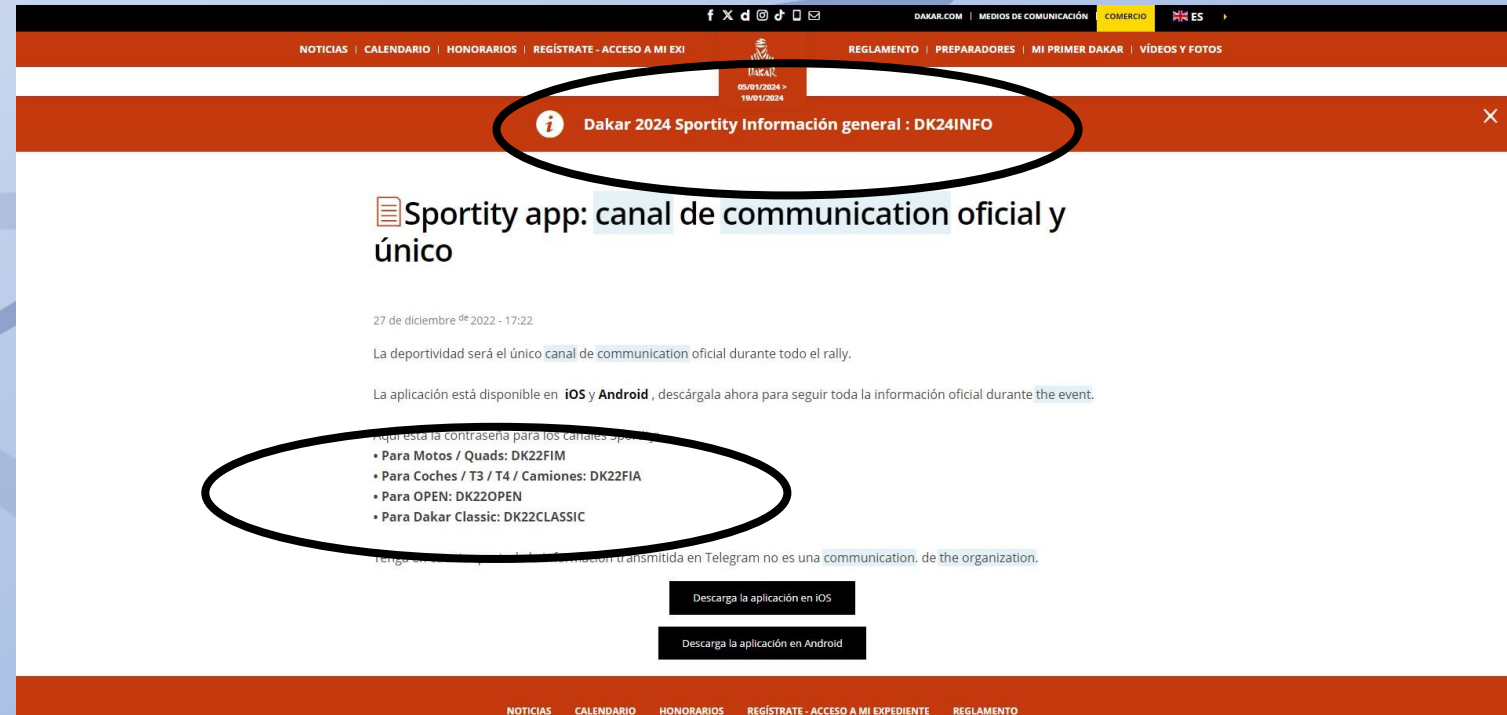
DAKAR.COM | MEDIOS DE COMUNICACIÓN | COMERCIO | ES

NOTICIAS | CALENDARIO | HONORARIOS | REGÍSTRATE - ACCESO A MI EXI

DAKAR
05/01/2024 > 19/01/2024

REGLAMENTO | PREPARADORES | MI PRIMER DAKAR | VÍDEOS Y FOTOS

Dakar 2024 Sportity Información general : DK24INFO

Sportity app: canal de communication oficial y único

27 de diciembre de 2022 - 17:22

La deportividad será el único canal de communication oficial durante todo el rally.

La aplicación está disponible en iOS y Android , descárgala ahora para seguir toda la información oficial durante the event.

Aquí está la contraseña para los canales Sportity:
• Para Motos / Quads: DK22FIM
• Para Coches / T3 / T4 / Camiones: DK22FIA
• Para OPEN: DK22OPEN
• Para Dakar Classic: DK22CLASSIC

Tenga en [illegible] transmitida en Telegram no es una communication. de the organization.

Descarga la aplicación en iOS

Descarga la aplicación en Android

NOTICIAS CALENDARIO HONORARIOS REGÍSTRATE - ACCESO A MI EXPEDIENTE REGLAMENTO